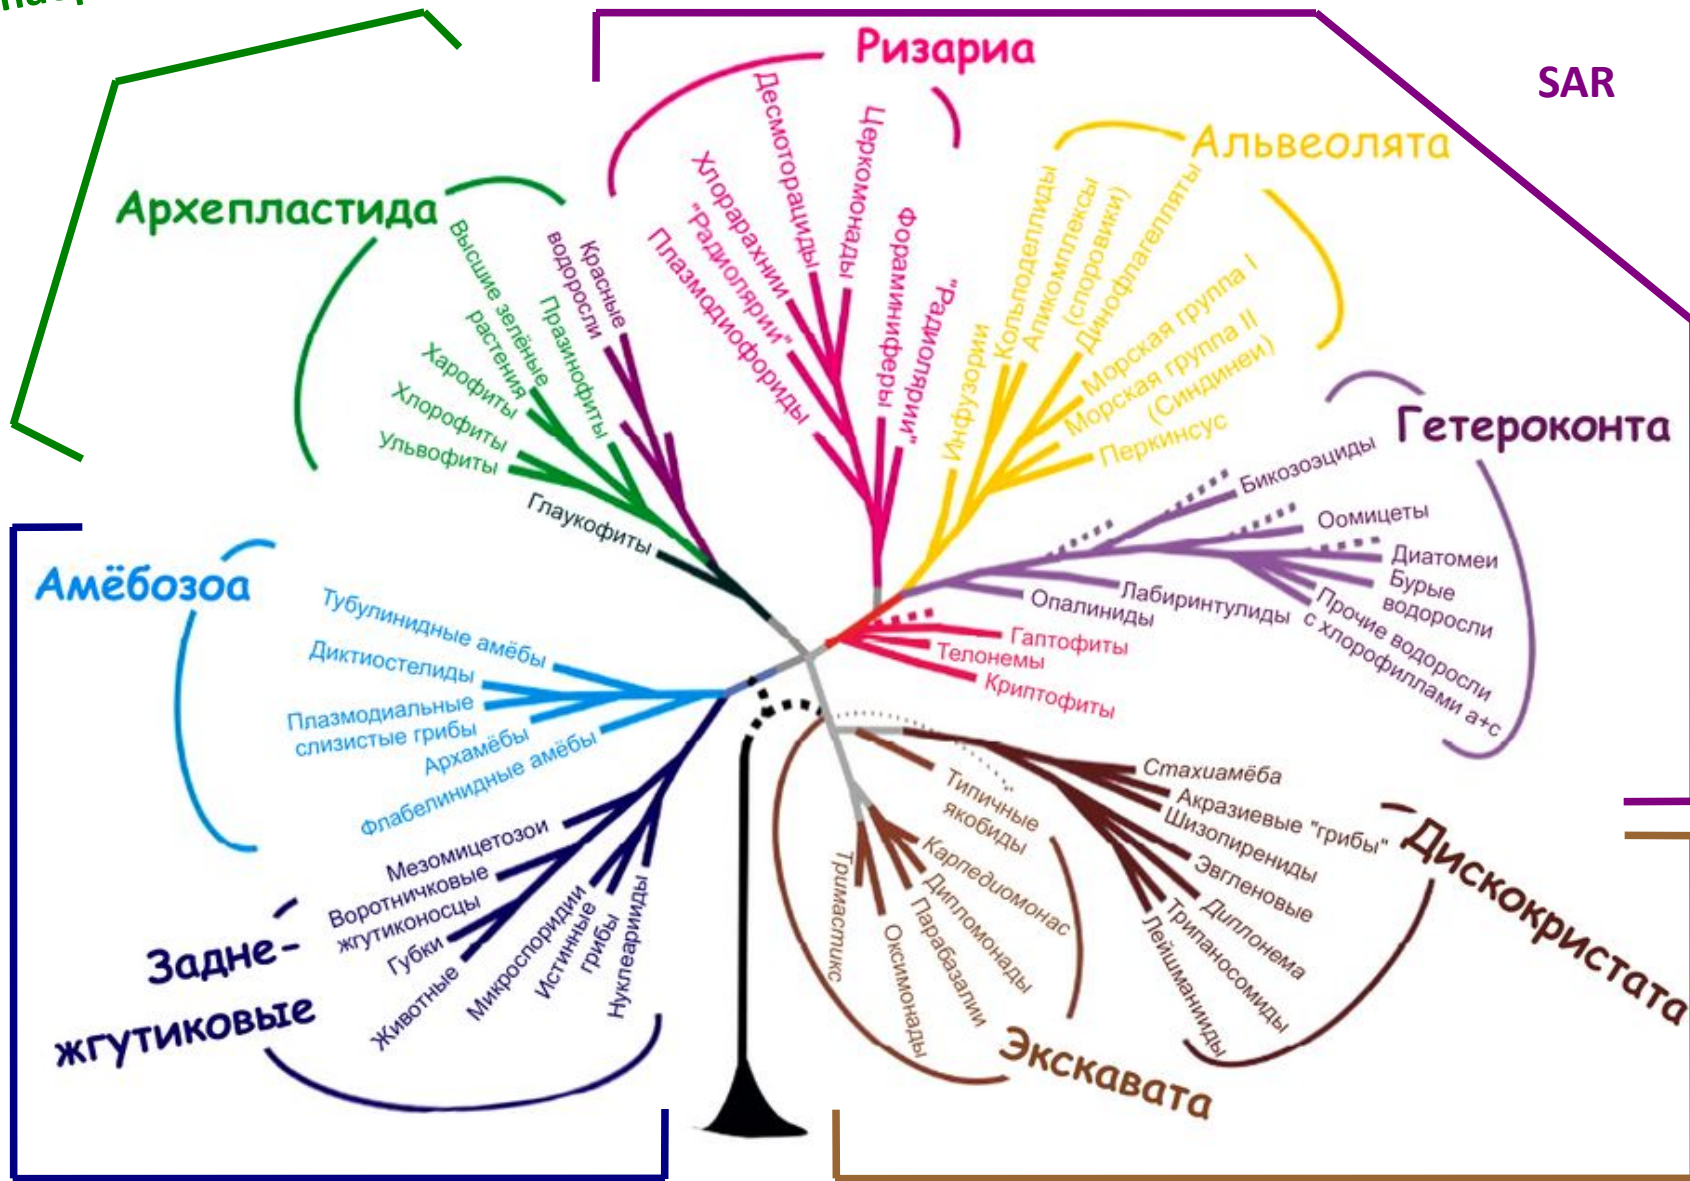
Ризариа

SAR

Десмоторациды
Церкомонады
Хлорарахнии
"Радиолярии"
Фораминиферы
"Радиолярии"
Плазмодиофориды

Альвеолята

Кольподеллиды
Апикомплексы (споровики)
Динофлагелляты
Инфузории
Морская группа I
Морская группа II (Синдинеи)
Перкинсус

Архепластида

Красные водоросли
Высшие зелёные растения
Празинофиты
Харофиты
Хлорофиты
Ульвофиты
Глаукофиты

Гетероконта

Бикозоэциды
Оомицеты
Диатомеи
Бурые водоросли
Опалиниды
Лабиринтулиды
Прочие водоросли с хлорофиллами а+с

Гаптофиты
Телонемы
Криптофиты

Амёбозоа

Тубулинидные амёбы
Диктиостелиды
Плазмодиальные слизистые грибы
Архамёбы
Флабелинидные амёбы

Мезомицетозои
Воротничковые жгутиконосцы
Губки
Животные
Микроспоридии
Истинные грибы
Нуклеарииды

Задне-жгутиковые

Стахиамёба
Акразиевые "грибы"
Шизопирениды
Эвгленовые
Диплонема
Трипаносомиды
Лейшманииды

Дискокристата

Типичные якобиды
Карпедиомонас
Дипломонады
Парабазалии
Оксимонады
Тримастикс

Экскавата